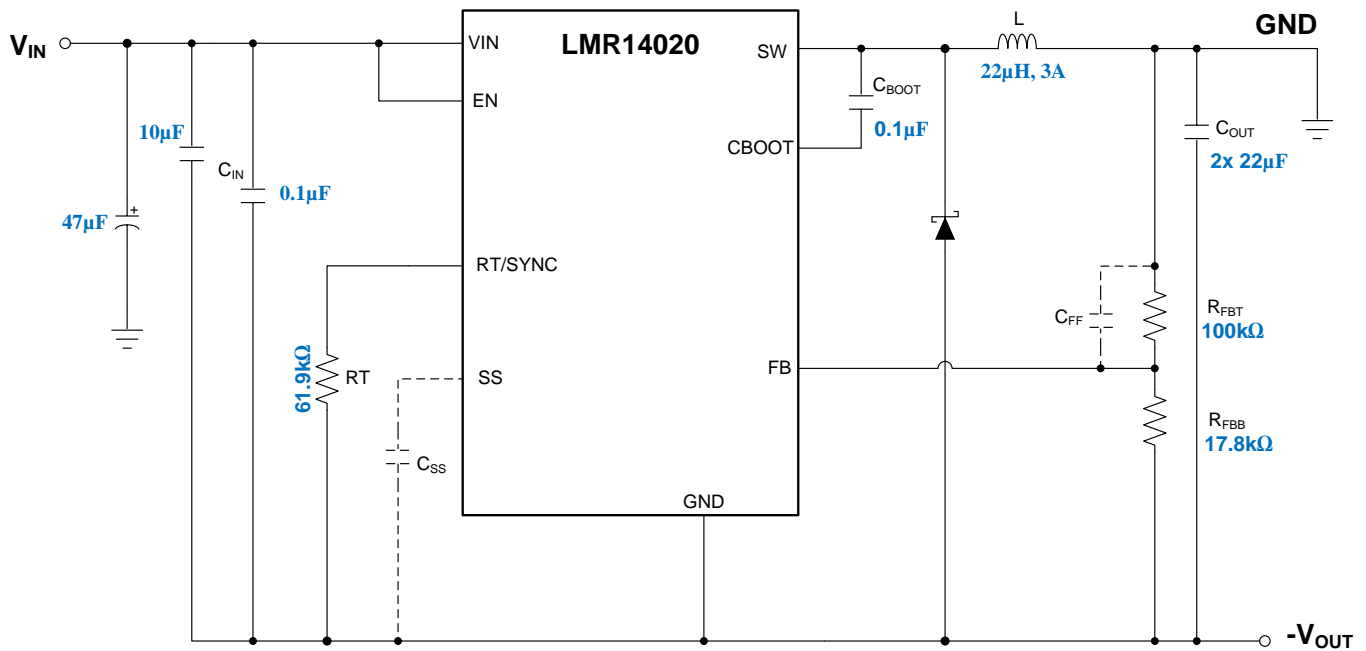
$V_{IN}$

LMR14020

VIN

EN

RT/SYNC

SS

GND

SW

CBOOT

FB

10µF

$C_{IN}$

0.1µF

47µF

+

61.9kΩ

RT

$C_{SS}$

$C_{BOOT}$

0.1µF

L

22µH, 3A

GND

$C_{OUT}$

2x 22µF

$C_{FF}$

$R_{FBT}$

100kΩ

$R_{FBB}$

17.8kΩ

$-V_{OUT}$